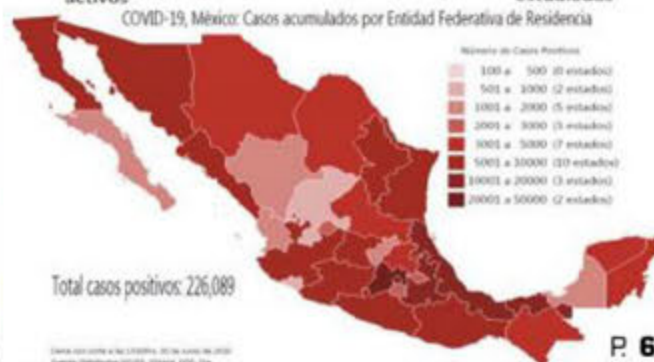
activos

COVID-19, México: Casos acumulados por Entidad Federativa de Residencia

Número de Casos Positivos

100 a 500 (0 estados)
501 a 1000 (2 estados)
1001 a 2000 (5 estados)
2001 a 3000 (5 estados)
3001 a 5000 (7 estados)
5001 a 10000 (10 estados)
10001 a 20000 (3 estados)
20001 a 50000 (2 estados)

Total casos positivos: 226,089

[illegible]

P. 6